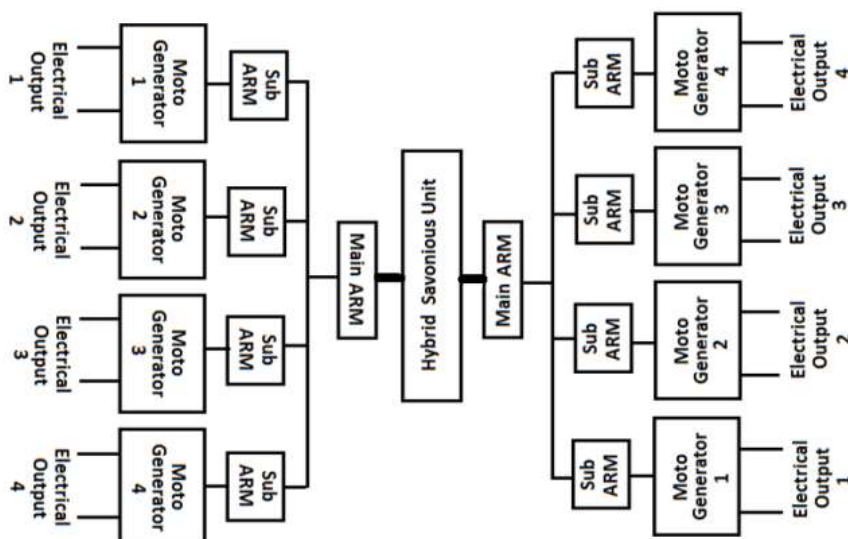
Electrical Output 1
Moto Generator 1
Sub ARM

Electrical Output 2
Moto Generator 2
Sub ARM

Electrical Output 3
Moto Generator 3
Sub ARM

Electrical Output 4
Moto Generator 4
Sub ARM

Main ARM

Hybrid Savonious Unit

Main ARM

Sub ARM
Moto Generator 4
Electrical Output 4

Sub ARM
Moto Generator 3
Electrical Output 3

Sub ARM
Moto Generator 2
Electrical Output 2

Sub ARM
Moto Generator 1
Electrical Output 1